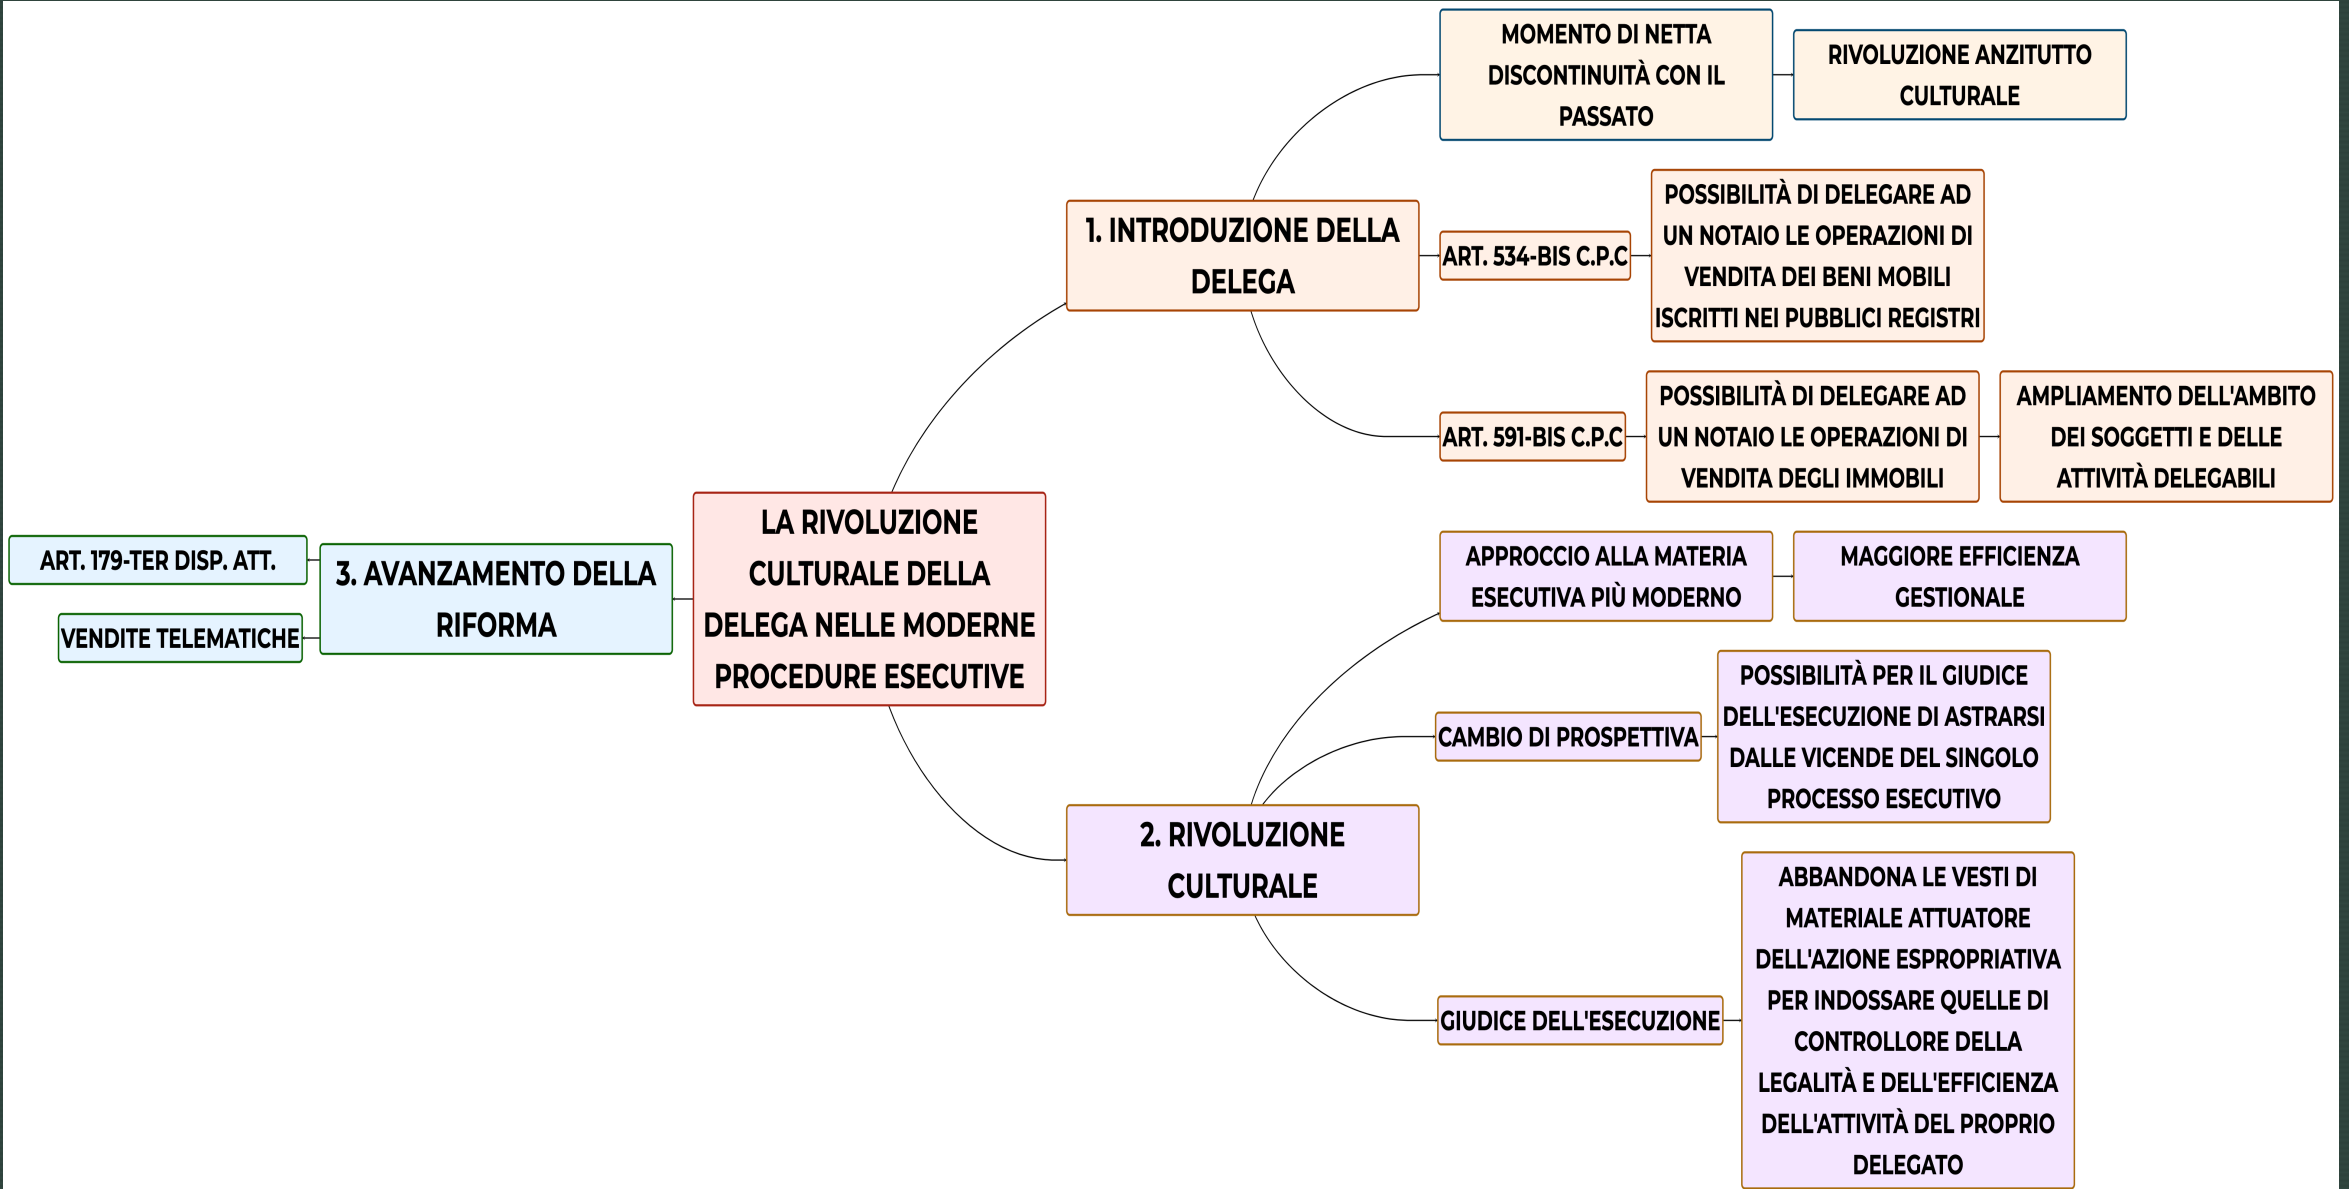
LA RIVOLUZIONE CULTURALE DELLA DELEGA NELLE MODERNE PROCEDURE ESECUTIVE

1. INTRODUZIONE DELLA DELEGA

MOMENTO DI NETTA DISCONTINUITÀ CON IL PASSATO

RIVOLUZIONE ANZITUTTO CULTURALE

ART. 534-BIS C.P.C

POSSIBILITÀ DI DELEGARE AD UN NOTAIO LE OPERAZIONI DI VENDITA DEI BENI MOBILI ISCRITTI NEI PUBBLICI REGISTRI

ART. 591-BIS C.P.C

POSSIBILITÀ DI DELEGARE AD UN NOTAIO LE OPERAZIONI DI VENDITA DEGLI IMMOBILI

AMPLIAMENTO DELL'AMBITO DEI SOGGETTI E DELLE ATTIVITÀ DELEGABILI

2. RIVOLUZIONE CULTURALE

APPROCCIO ALLA MATERIA ESECUTIVA PIÙ MODERNO

MAGGIORE EFFICIENZA GESTIONALE

CAMBIO DI PROSPETTIVA

POSSIBILITÀ PER IL GIUDICE DELL'ESECUZIONE DI ASTRARSI DALLE VICENDE DEL SINGOLO PROCESSO ESECUTIVO

GIUDICE DELL'ESECUZIONE

ABBANDONA LE VESTI DI MATERIALE ATTUATORE DELL'AZIONE ESPROPRIATIVA PER INDOSSARE QUELLE DI CONTROLLORE DELLA LEGALITÀ E DELL'EFFICIENZA DELL'ATTIVITÀ DEL PROPRIO DELEGATO

3. AVANZAMENTO DELLA RIFORMA

ART. 179-TER DISP. ATT.

VENDITE TELEMATICHE